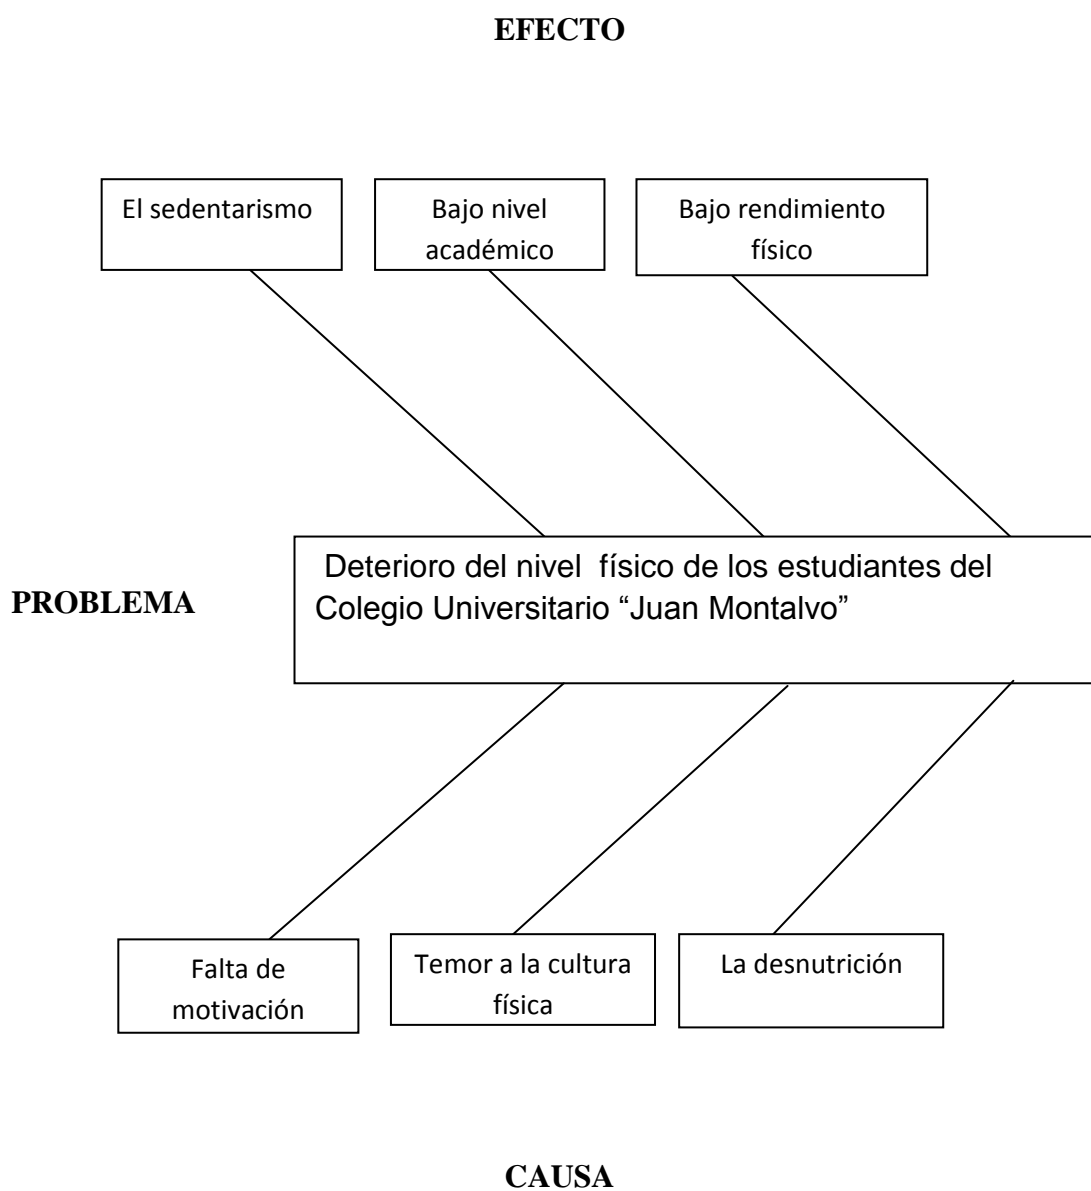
EFECTO

El sedentarismo

Bajo nivel académico

Bajo rendimiento físico

PROBLEMA

Deterioro del nivel físico de los estudiantes del Colegio Universitario "Juan Montalvo"

Falta de motivación

Temor a la cultura física

La desnutrición

CAUSA